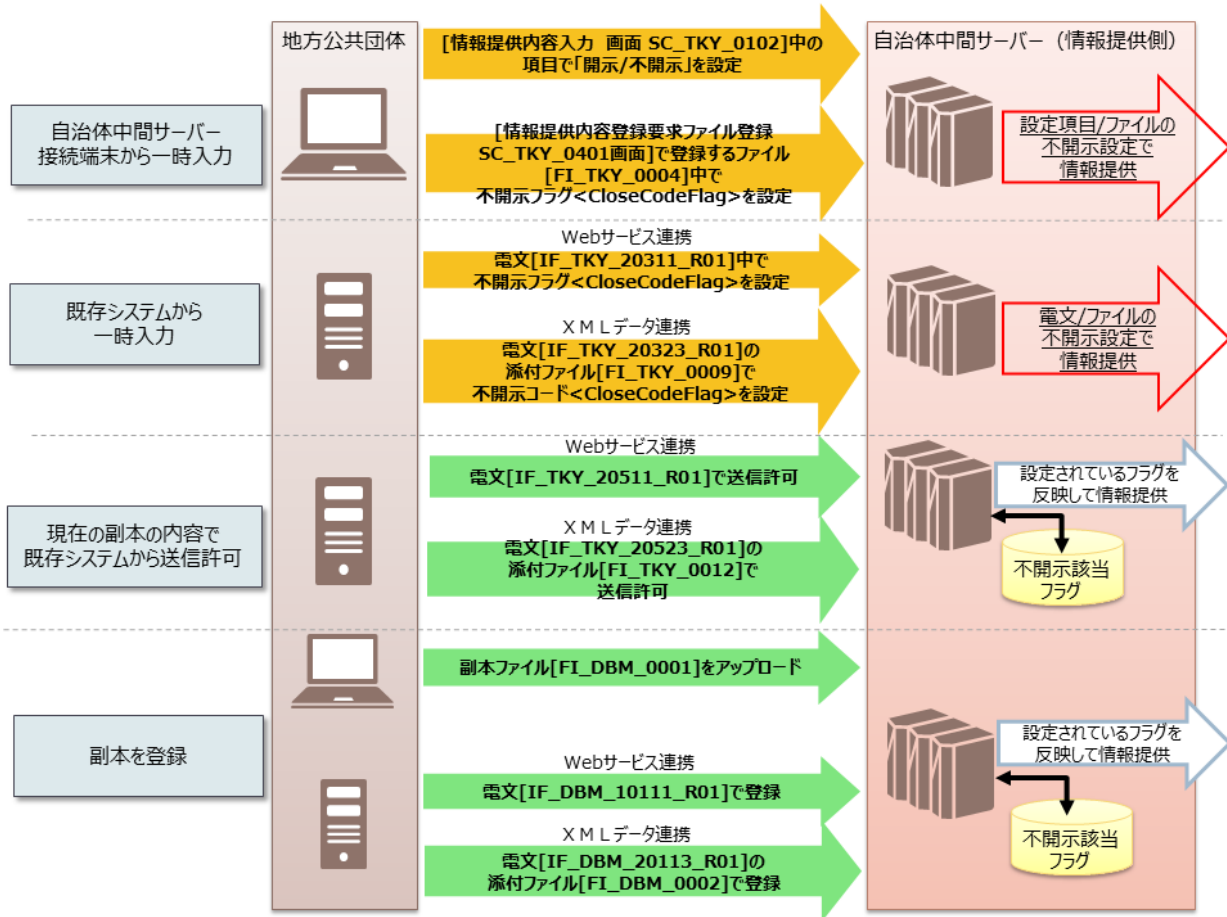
地方公共団体

[情報提供内容入力 画面 SC_TKY_0102]中の項目で「開示/不開示」を設定

自治体中間サーバー（情報提供側）

自治体中間サーバー接続端末から一時入力

[情報提供内容登録要求ファイル登録SC_TKY_0401画面]で登録するファイル[FI_TKY_0004]中で不開示フラグ<CloseCodeFlag>を設定

設定項目/ファイルの不開示設定で情報提供

既存システムから一時入力

Webサービス連携
電文[IF_TKY_20311_R01]中で不開示フラグ<CloseCodeFlag>を設定

ＸＭＬデータ連携
電文[IF_TKY_20323_R01]の添付ファイル[FI_TKY_0009]で不開示コード<CloseCodeFlag>を設定

電文/ファイルの不開示設定で情報提供

現在の副本の内容で既存システムから送信許可

Webサービス連携
電文[IF_TKY_20511_R01]で送信許可

ＸＭＬデータ連携
電文[IF_TKY_20523_R01]の添付ファイル[FI_TKY_0012]で送信許可

設定されているフラグを反映して情報提供

不開示該当フラグ

副本を登録

副本ファイル[FI_DBM_0001]をアップロード

Webサービス連携
電文[IF_DBM_10111_R01]で登録

ＸＭＬデータ連携
電文[IF_DBM_20113_R01]の添付ファイル[FI_DBM_0002]で登録

設定されているフラグを反映して情報提供

不開示該当フラグ